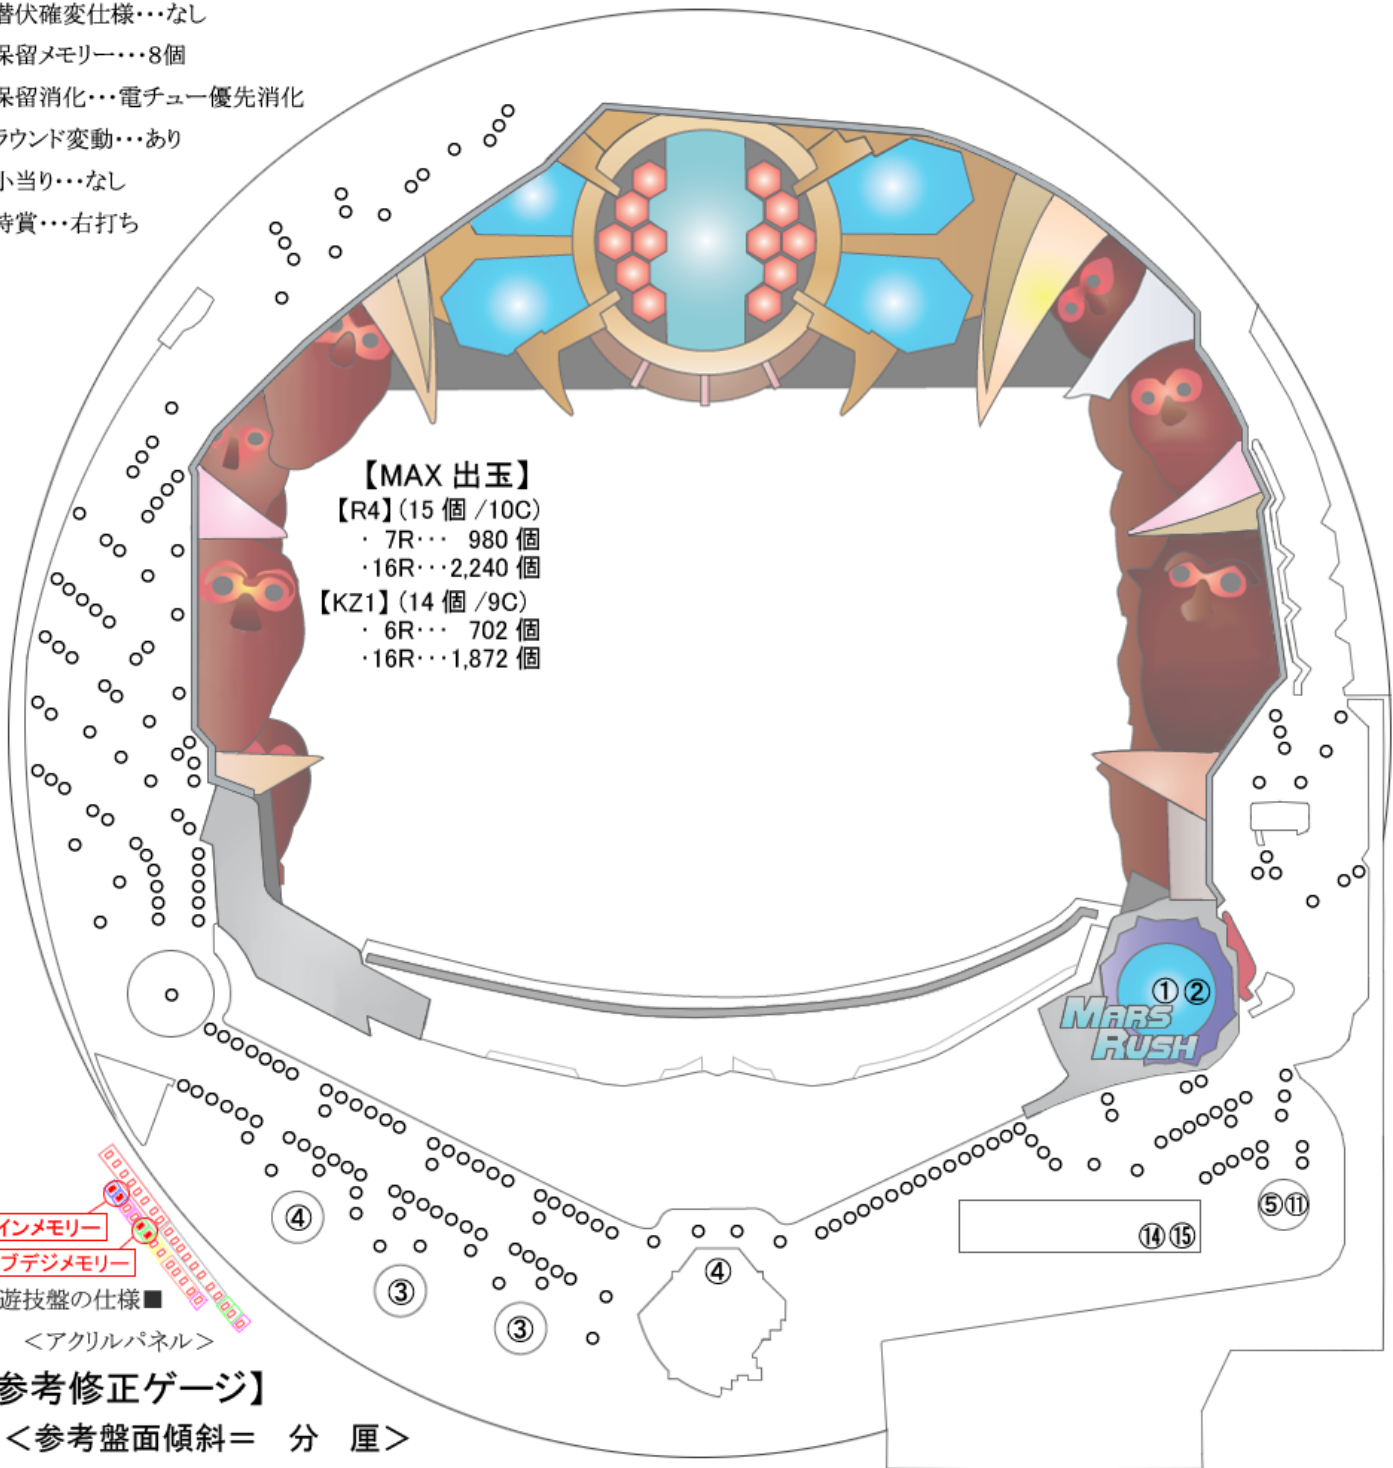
潜伏確変仕様・・・なし
保留メモリー・・・8個
保留消化・・・電チュー優先消化
ラウンド変動・・・あり
小当り・・・なし
特賞・・・右打ち

【MAX 出玉】
【R4】(15 個 /10C)
・ 7R・・・ 980 個
・16R・・・2,240 個
【KZ1】(14 個 /9C)
・ 6R・・・ 702 個
・16R・・・1,872 個

①②
MARS RUSH

④
③
③
④
⑤⑪
⑭⑮

インメモリー
ブデジメモリー
遊技盤の仕様■
＜アクリルパネル＞
参考修正ゲージ】
＜参考盤面傾斜＝ 分 厘＞